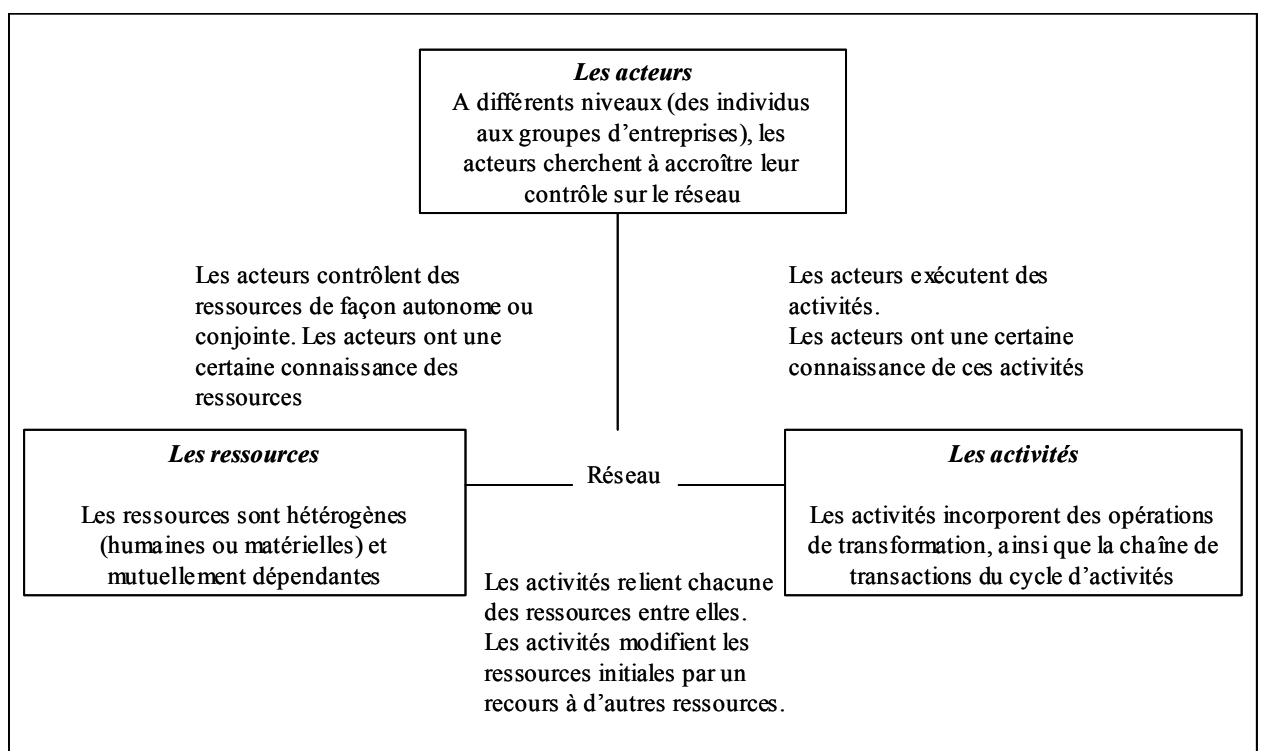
*Les acteurs*
A différents niveaux (des individus aux groupes d'entreprises), les acteurs cherchent à accroître leur contrôle sur le réseau

Les acteurs contrôlent des ressources de façon autonome ou conjointe. Les acteurs ont une certaine connaissance des ressources

Les acteurs exécutent des activités.
Les acteurs ont une certaine connaissance de ces activités

*Les ressources*

Les ressources sont hétérogènes (humaines ou matérielles) et mutuellement dépendantes

Réseau

*Les activités*

Les activités incorporent des opérations de transformation, ainsi que la chaîne de transactions du cycle d'activités

Les activités relient chacune des ressources entre elles.
Les activités modifient les ressources initiales par un recours à d'autres ressources.